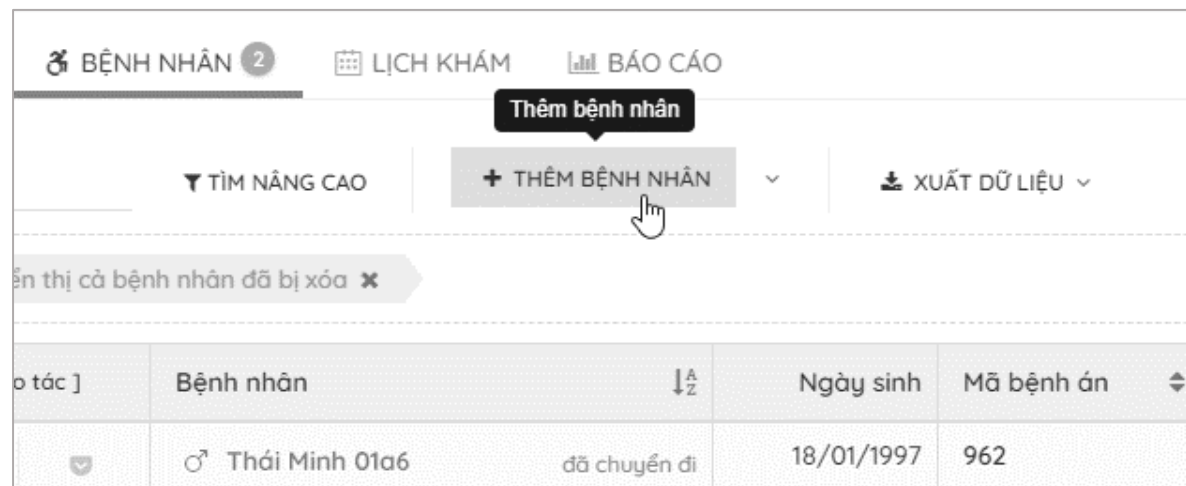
BỆNH NHÂN 2 LỊCH KHÁM BÁO CÁO

Thêm bệnh nhân

TÌM NÂNG CAO + THÊM BỆNH NHÂN XUẤT DỮ LIỆU

ển thị cả bệnh nhân đã bị xóa ✖

| o tác ] | Bệnh nhân | Ngày sinh | Mã bệnh án |
|---|---|---|---|
| | ♂ Thái Minh 01a6 đã chuyển đi | 18/01/1997 | 962 |